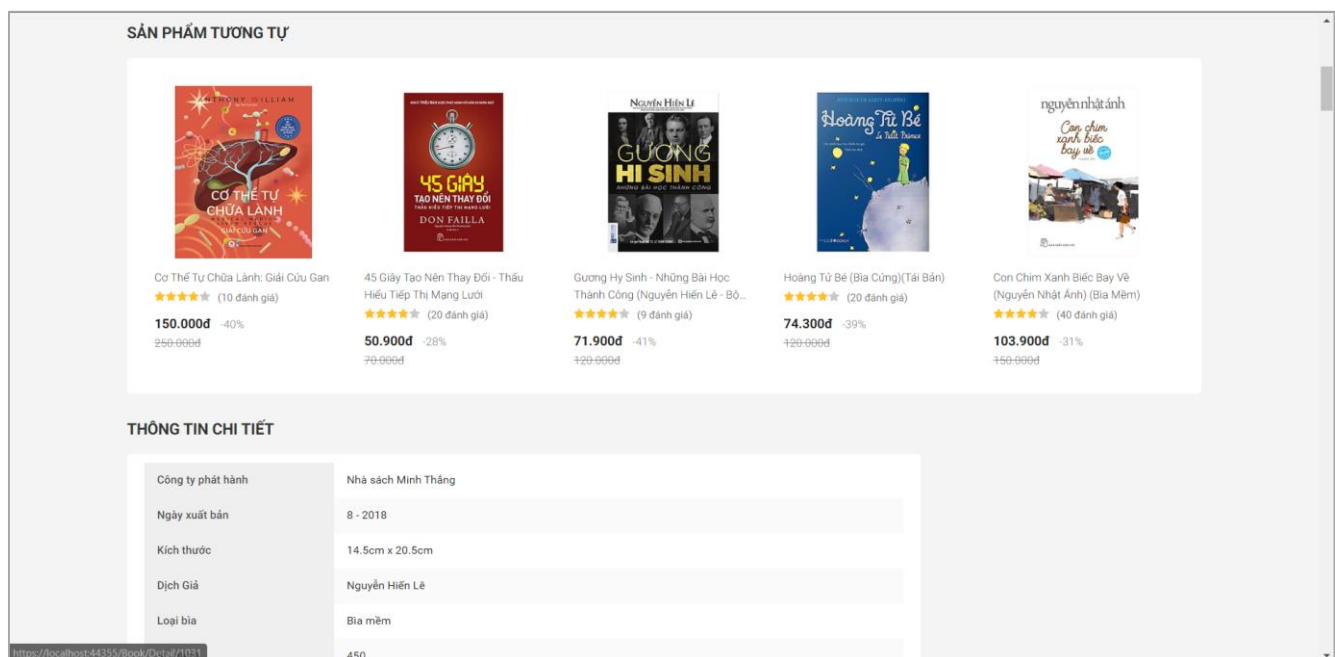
SẢN PHẨM TƯƠNG TỰ

ANTHONY WILLIAM
CƠ THỂ TỰ CHỮA LÀNH
GIẢI CỨU GAN

45 GIÂY TẠO NÊN THAY ĐỔI
THẤU HIỂU TIẾP THỊ MẠNG LƯỚI
DON FAILLA

NGUYỄN HIẾN LÊ
GƯƠNG HI SINH
NHỮNG BÀI HỌC THÀNH CÔNG

Hoàng Tử Bé
Le Petit Prince

nguyễn nhật ánh
Con chim xanh biếc bay về

Cơ Thể Tự Chữa Lành: Giải Cứu Gan
(10 đánh giá)
150.000đ -40%
250.000đ

45 Giây Tạo Nên Thay Đổi - Thấu Hiểu Tiếp Thị Mạng Lưới
(20 đánh giá)
50.900đ -28%
70.000đ

Gương Hy Sinh - Những Bài Học Thành Công (Nguyễn Hiến Lê - Bộ...
(9 đánh giá)
71.900đ -41%
120.000đ

Hoàng Tử Bé (Bìa Cứng)(Tái Bản)
(20 đánh giá)
74.300đ -39%
120.000đ

Con Chim Xanh Biếc Bay Về (Nguyễn Nhật Ánh) (Bìa Mềm)
(40 đánh giá)
103.900đ -31%
150.000đ

THÔNG TIN CHI TIẾT

| Công ty phát hành | Nhà sách Minh Thắng |
|---|---|
| Ngày xuất bản | 8 - 2018 |
| Kích thước | 14.5cm x 20.5cm |
| Dịch Giả | Nguyễn Hiến Lê |
| Loại bìa | Bìa mềm |
| | 450 |

https://localhost:44355/Book/Detail/1031